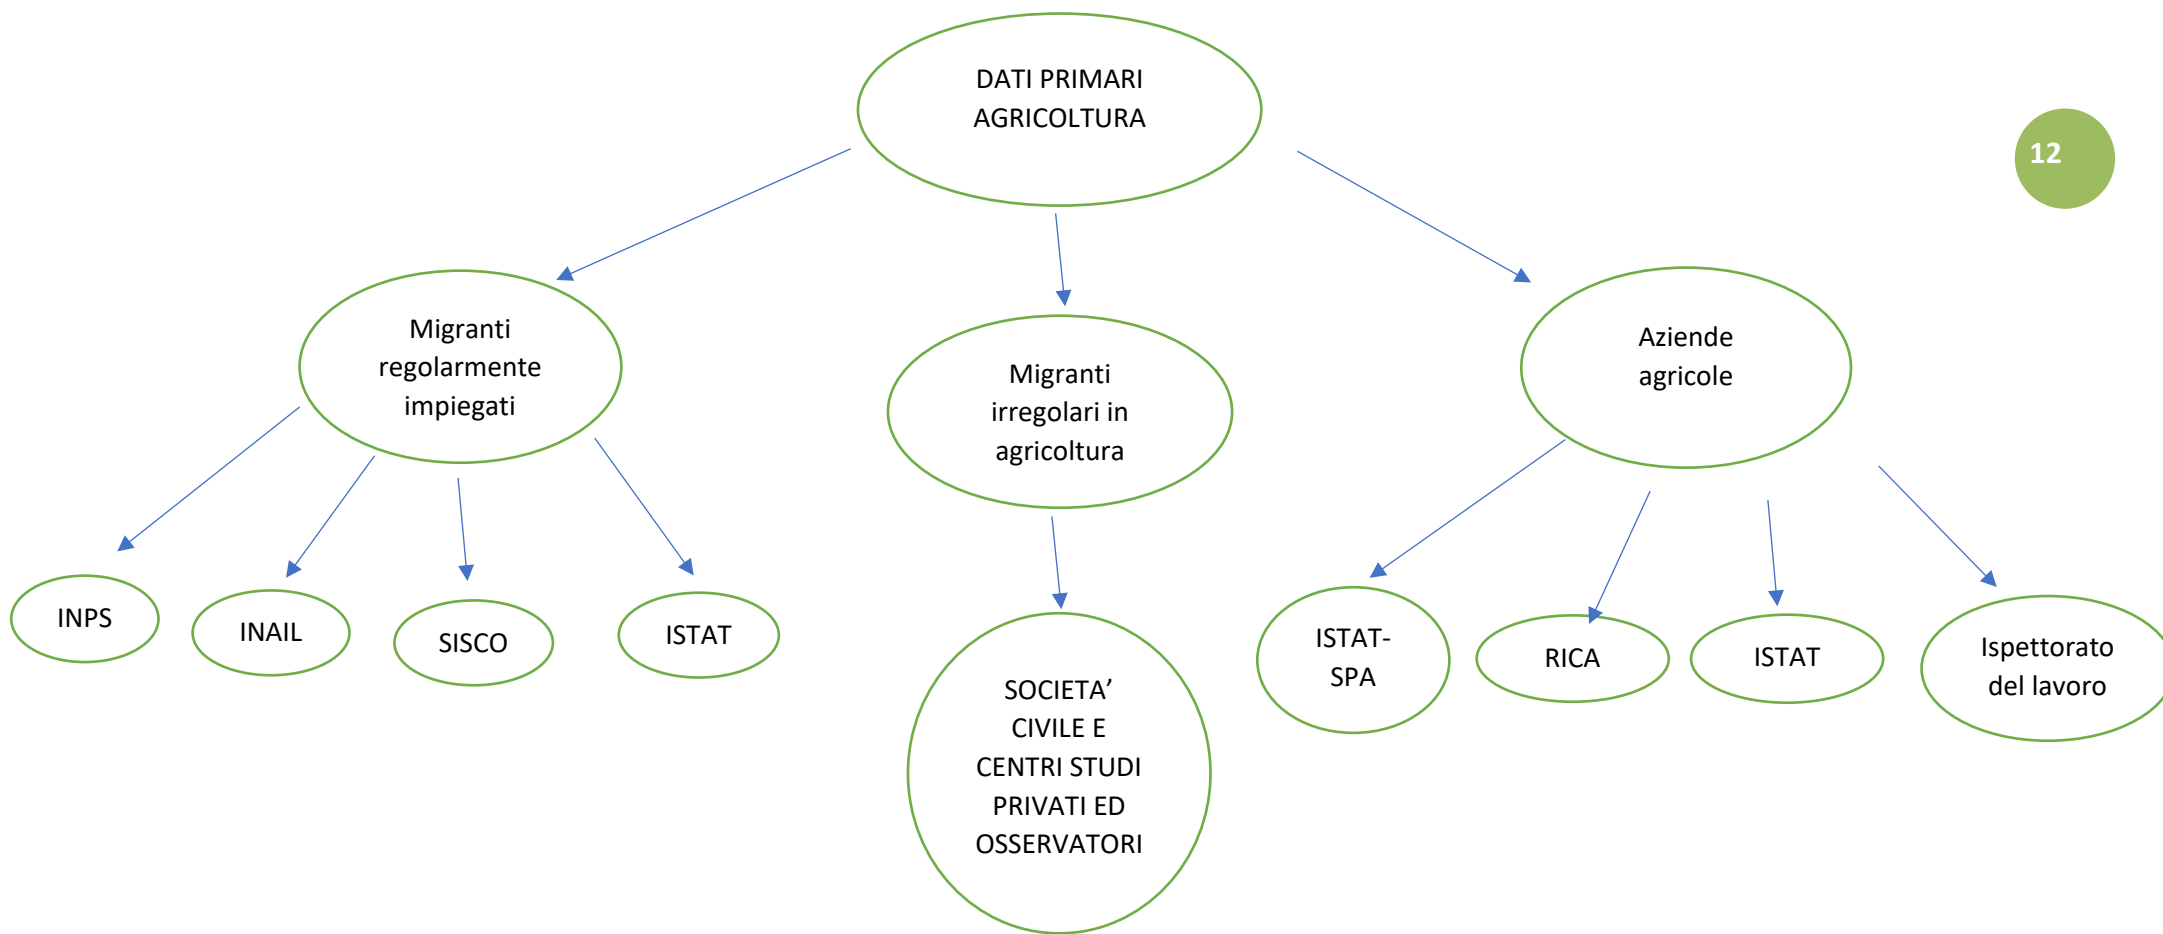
DATI PRIMARI AGRICOLTURA

12

Migranti regolarmente impiegati

Migranti irregolari in agricoltura

Aziende agricole

INPS

INAIL

SISCO

ISTAT

SOCIETA' CIVILE E CENTRI STUDI PRIVATI ED OSSERVATORI

ISTAT-SPA

RICA

ISTAT

Ispettorato del lavoro